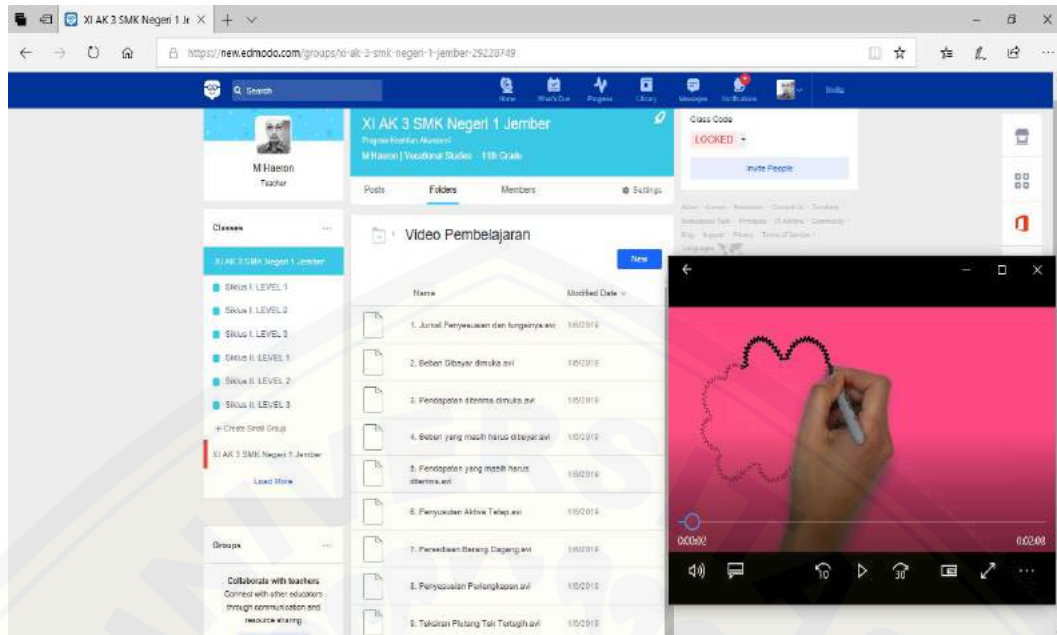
XI AK 3 SMK Negeri 1 Je ×

https://new.edmodo.com/groups/xi-ak-3-smk-negeri-1-jember-29228749

Search

Home What's Due Progress Library Messages Notifications

M Haeron
Teacher

XI AK 3 SMK Negeri 1 Jember
Program Keahlian Akuntansi
M Haeron | Vocational Studies 11th Grade

Posts Folders Members Settings

Class Code
LOCKED
Invite People

Classes
XI AK 3 SMK Negeri 1 Jember
Siklus I. LEVEL 1
Siklus I. LEVEL 2
Siklus I. LEVEL 3
Siklus II. LEVEL 1
Siklus II. LEVEL 2
Siklus II. LEVEL 3
+ Create Small Group
XI AK 3 SMK Negeri 1 Jember
Load More

Video Pembelajaran

New

Name Modified Date

1. Jurnal Penyesuaian dan fungsinya.avi 1/6/2019
2. Beban Dibayar dimuka.avi 1/6/2019
3. Pendapatan diterima dimuka.avi 1/6/2019
4. Beban yang masih harus dibayar.avi 1/6/2019
5. Pendapatan yang masih harus diterima.avi 1/6/2019
6. Penyusutan Aktiva Tetap.avi 1/6/2019
7. Persediaan Barang Dagang.avi 1/6/2019
8. Penyesuaian Perlengkapan.avi 1/6/2019
9. Taksiran Piutang Tak Tertagih.avi 1/6/2019

Groups
Collaborate with teachers
Connect with other educators through communication and resource sharing

0:00:02 0:02:08
10 30